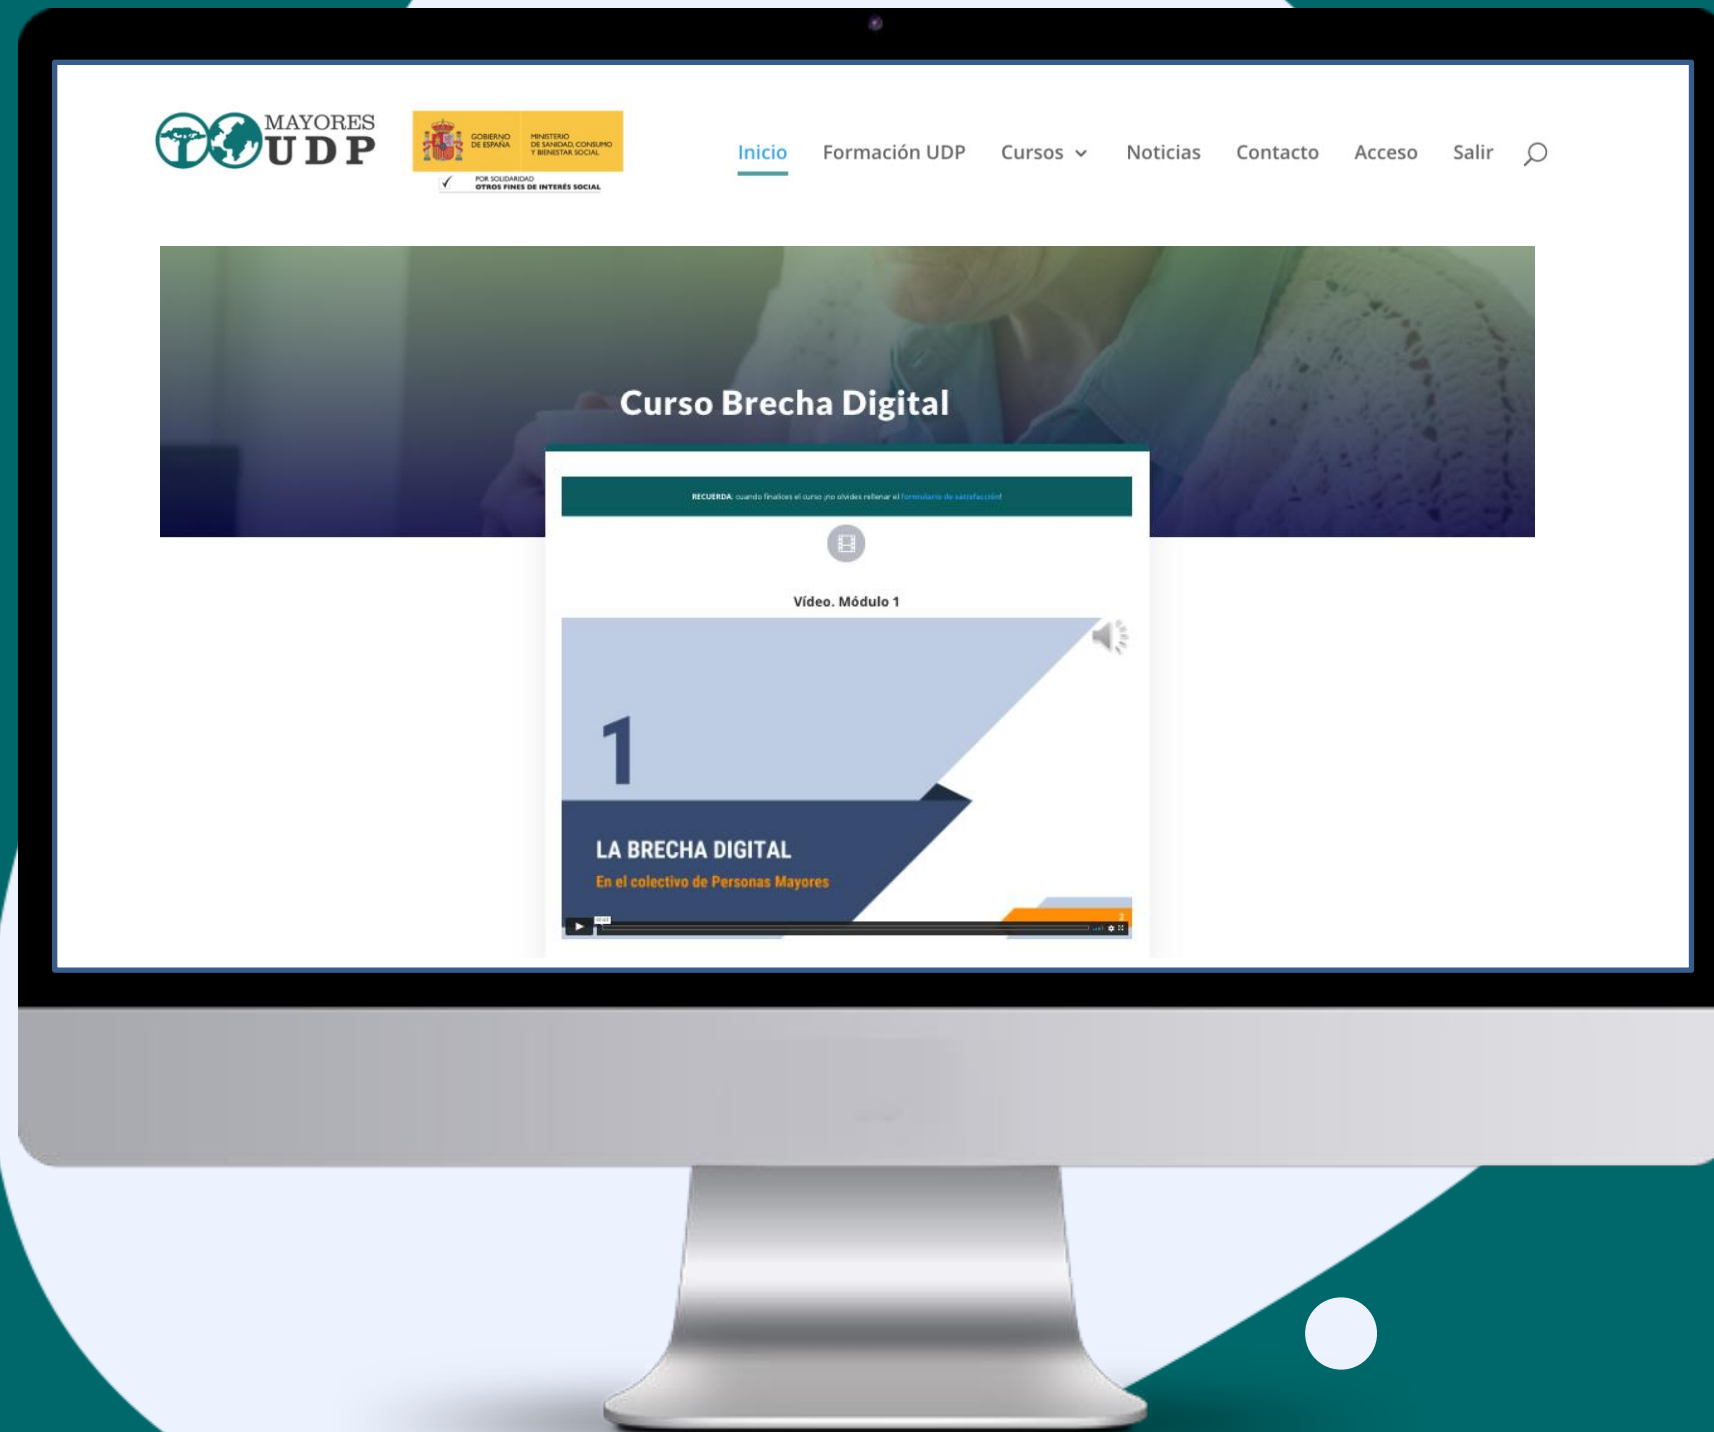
MAYORES
UDP

GOBIERNO DE ESPAÑA
MINISTERIO DE SANIDAD, CONSUMO Y BIENESTAR SOCIAL

POR SOLIDARIDAD
OTROS FINES DE INTERÉS SOCIAL

Inicio Formación UDP Cursos Noticias Contacto Acceso Salir

Curso Brecha Digital

RECUERDA: cuando finalices el curso ¡no olvides rellenar el formulario de satisfacción!

Vídeo. Módulo 1

1

LA BRECHA DIGITAL
En el colectivo de Personas Mayores